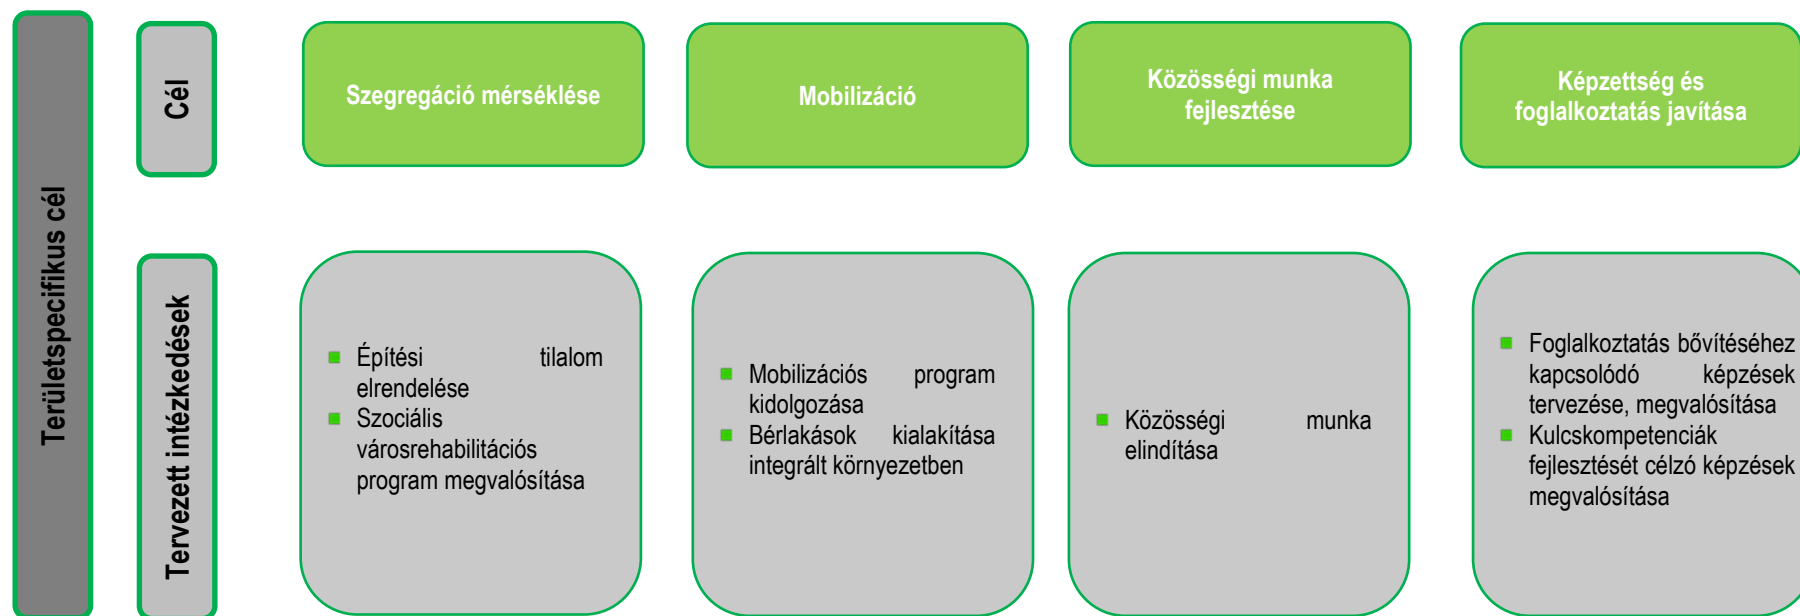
Területspecifikus cél

Cél

Szegregáció mérséklése

Mobilizáció

Közösségi munka fejlesztése

Képzettség és foglalkoztatás javítása

Tervezett intézkedések

- Építési tilalom elrendelése
- Szociális városrehabilitációs program megvalósítása

- Mobilizációs program kidolgozása
- Bérlakások kialakítása integrált környezetben

- Közösségi munka elindítása

- Foglalkoztatás bővítéséhez kapcsolódó képzések tervezése, megvalósítása
- Kulcskompetenciák fejlesztését célzó képzések megvalósítása